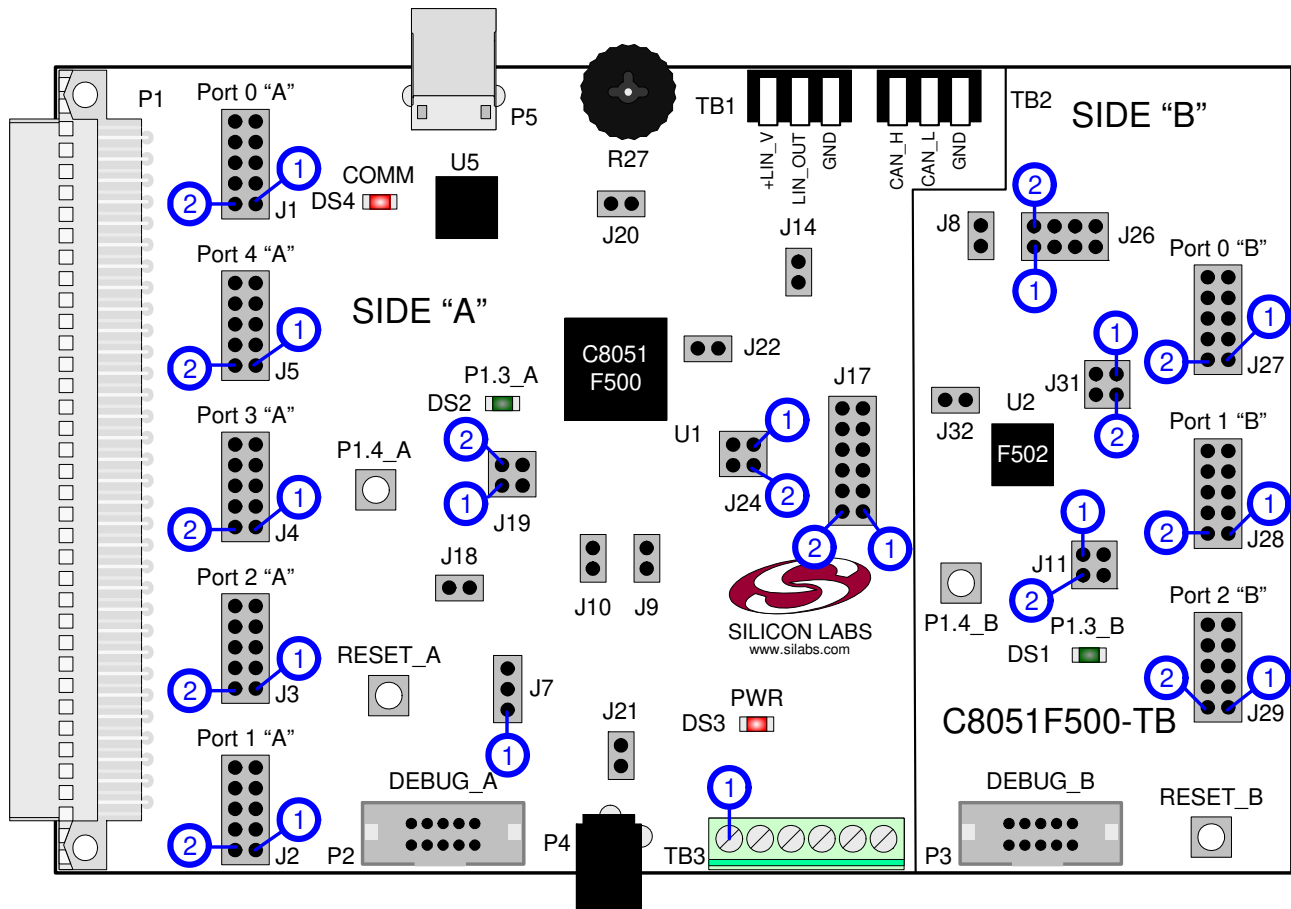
P1

Port 0 "A"

1

2

J1

COMM

DS4

U5

P5

R27

J20

TB1

+LIN_V

LIN_OUT

GND

CAN_H

CAN_L

GND

TB2

SIDE "B"

2

J8

J26

1

J14

Port 0 "B"

Port 4 "A"

1

2

J5

SIDE "A"

C8051

F500

J22

1

2

J27

P1.3_A

DS2

1

J31

2

J17

J32

U2

Port 3 "A"

P1.4_A

2

1

J19

U1

1

J24

2

F502

Port 1 "B"

1

2

J4

1

2

1

2

J28

1

J18

J10

J9

J11

2

Port 2 "A"

SILICON LABS

www.silabs.com

P1.4_B

P1.3_B

DS1

Port 2 "B"

1

2

J3

RESET_A

J7

2

1

J29

1

PWR

DS3

C8051F500-TB

Port 1 "A"

J21

1

1

2

J2

DEBUG_A

P2

P4

TB3

DEBUG_B

P3

RESET_B